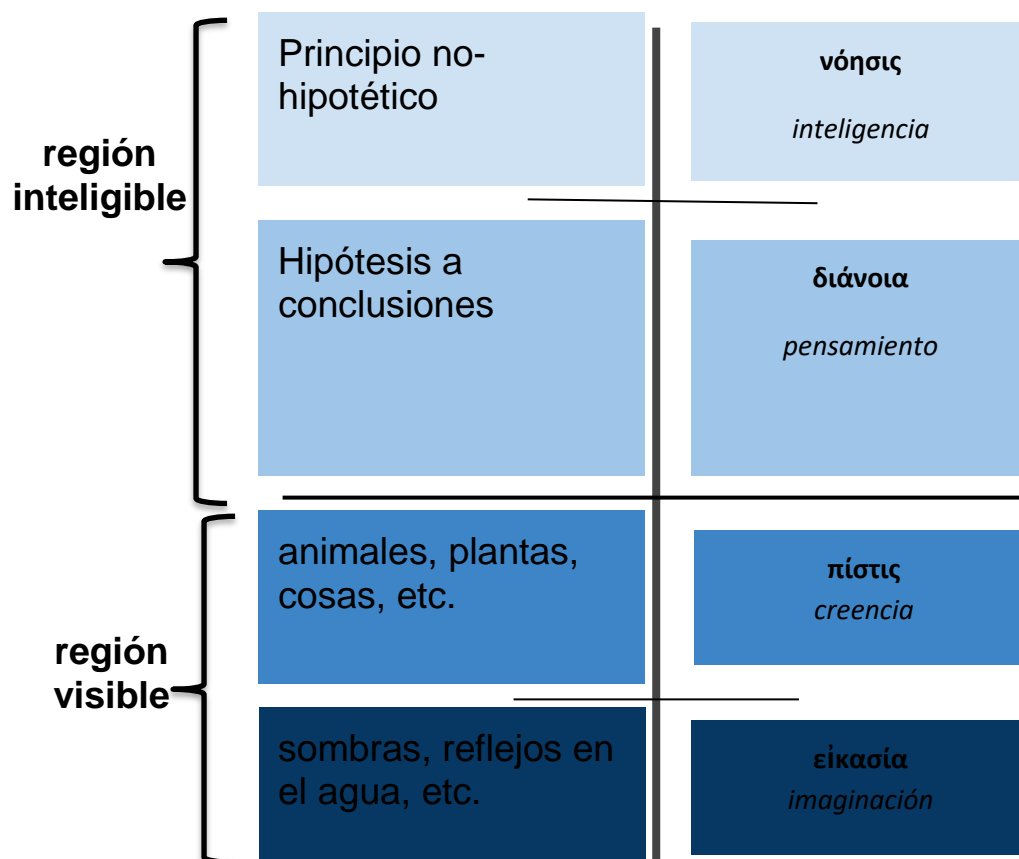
región inteligible

Principio no-hipotético

νόησις

inteligencia

Hipótesis a conclusiones

διάνοια

pensamiento

región visible

animales, plantas, cosas, etc.

πίστις

creencia

sombras, reflejos en el agua, etc.

εἰκασία

imaginación